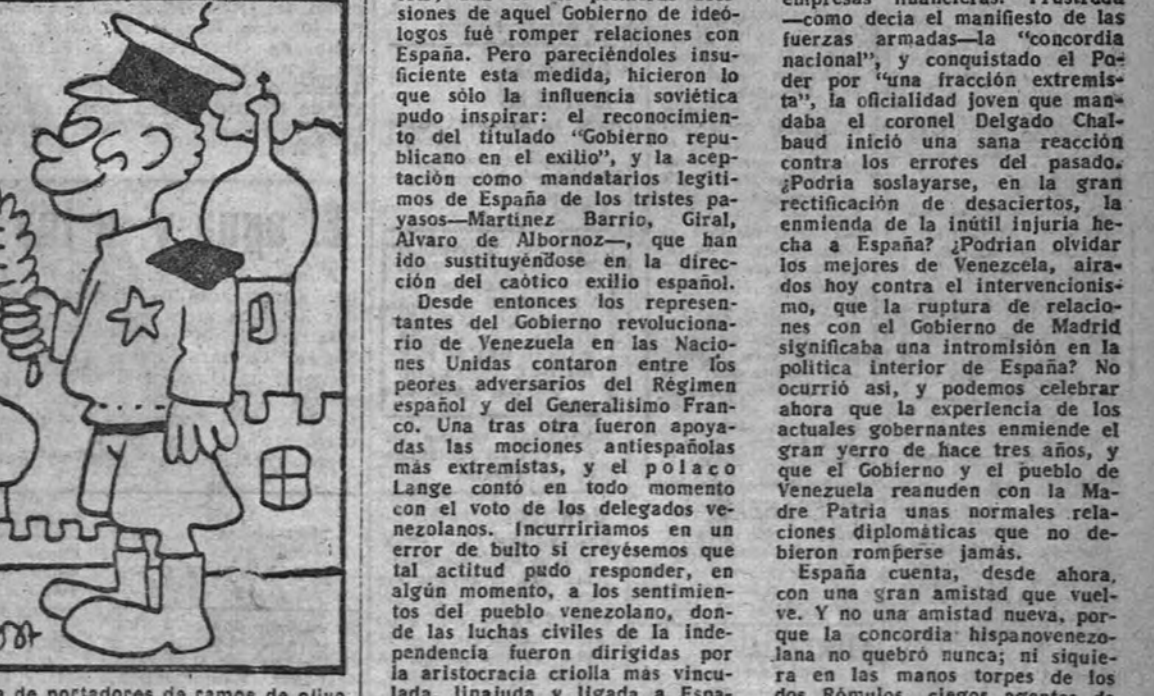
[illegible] sit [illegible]

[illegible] sions de aquel Gobierno de ideólogos fué romper relaciones con España. Pero pareciéndoles insuficiente esta medida, hicieron lo que sólo la influencia soviética pudo inspirar: el reconocimiento del titulado "Gobierno republicano en el exilio", y la aceptación como mandatarios legítimos de España de los tristes payasos—Martínez Barrio, Giral, Alvaro de Albornoz—, que han ido sustituyéndose en la dirección del caótico exilio español.

Desde entonces los representantes del Gobierno revolucionario de Venezuela en las Naciones Unidas contaron entre los peores adversarios del Régimen español y del Generalísimo Franco. Una tras otra fueron apoyadas las mociones antiespañolas más extremistas, y el polaco Lange contó en todo momento con el voto de los delegados venezolanos. Incurriríamos en un error de bulto si creyésemos que tal actitud pudo responder, en algún momento, a los sentimientos del pueblo venezolano, donde las luchas civiles de la independencia fueron dirigidas por la aristocracia criolla más vinculada, linajuda y ligada a Espa-

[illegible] empresas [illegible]. Frustrada —como decía el manifiesto de las fuerzas armadas—la "concordia nacional", y conquistado el Poder por "una fracción extremista", la oficialidad joven que mandaba el coronel Delgado Chalbaud inició una sana reacción contra los errores del pasado. ¿Podría soslayarse, en la gran rectificación de desaciertos, la enmienda de la inútil injuria hecha a España? ¿Podrían olvidar los mejores de Venezcela, airados hoy contra el intervencionismo, que la ruptura de relaciones con el Gobierno de Madrid significaba una intromisión en la política interior de España? No ocurrió así, y podemos celebrar ahora que la experiencia de los actuales gobernantes enmiende el gran yerro de hace tres años, y que el Gobierno y el pueblo de Venezuela reanuden con la Madre Patria unas normales relaciones diplomáticas que no debieron romperse jamás.

España cuenta, desde ahora, con una gran amistad que vuelve. Y no una amistad nueva, porque la concordia hispanovenezolana no quebró nunca; ni siquiera en las manos torpes de los dos Rómulos, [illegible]

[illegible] de portadores de ramos de olivo